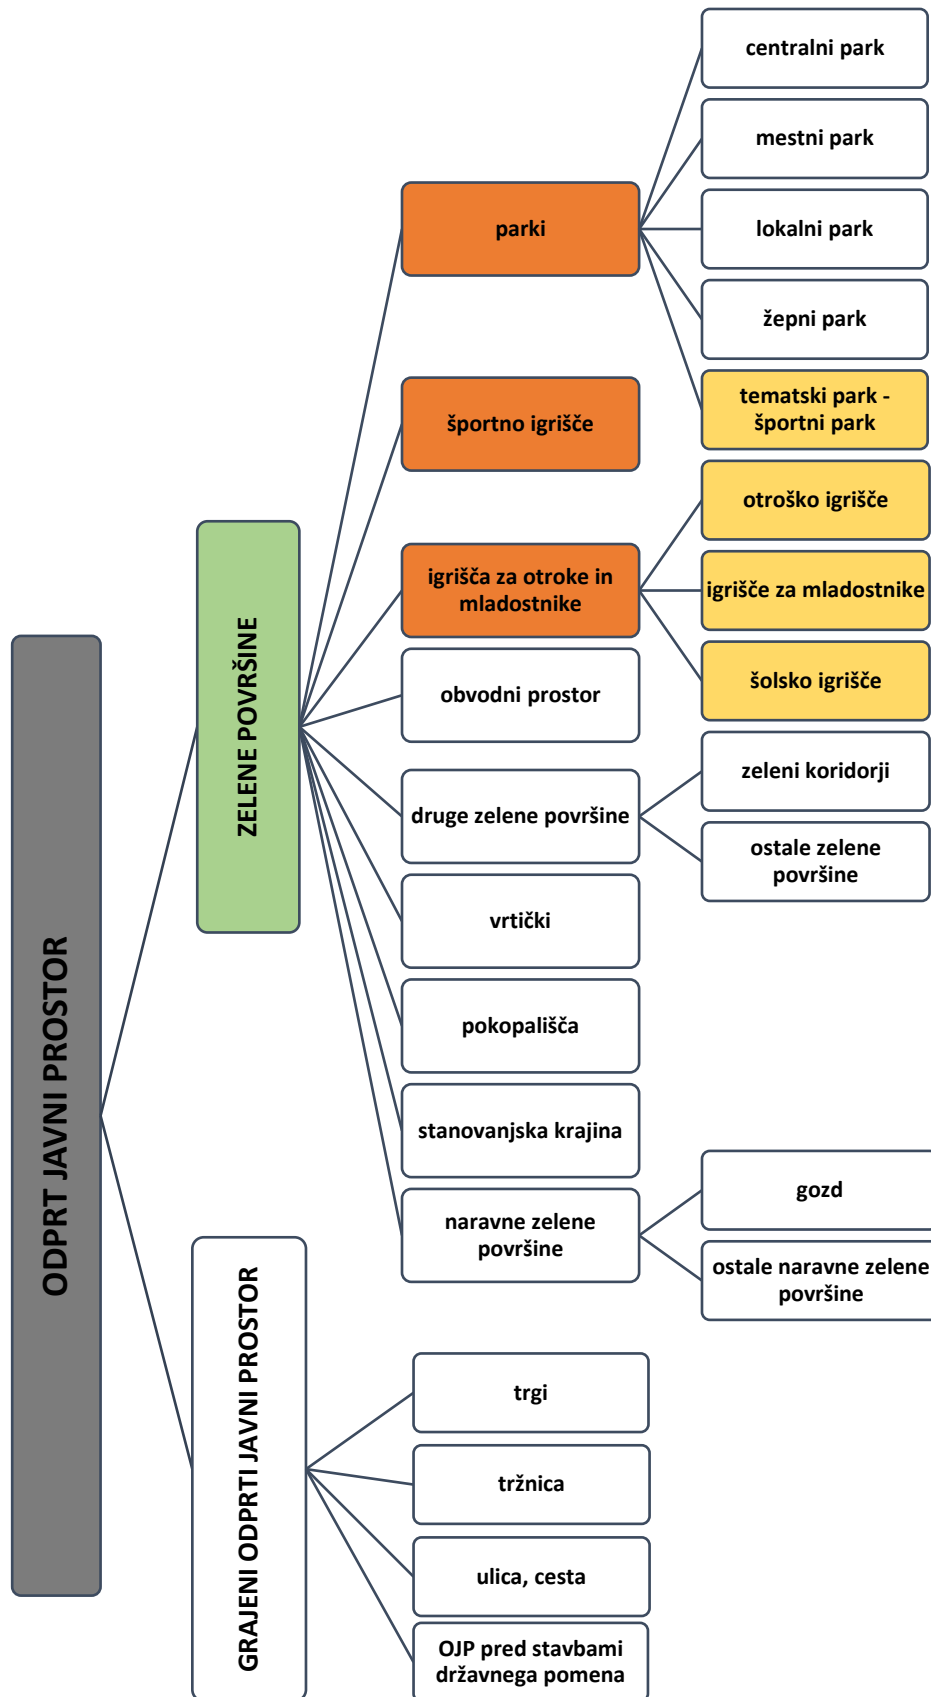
ODPRT JAVNI PROSTOR

ZELENE POVRŠINE

parki

centralni park

mestni park

lokalni park

žepni park

tematski park - športni park

športno igrišče

igrišča za otroke in mladostnike

otroško igrišče

igrišče za mladostnike

šolsko igrišče

obvodni prostor

druge zelene površine

zeleni koridorji

ostale zelene površine

vrtički

pokopališča

stanovanjska krajina

naravne zelene površine

gozd

ostale naravne zelene površine

GRAJENI ODPRTI JAVNI PROSTOR

trgi

tržnica

ulica, cesta

OJP pred stavbami državnega pomena